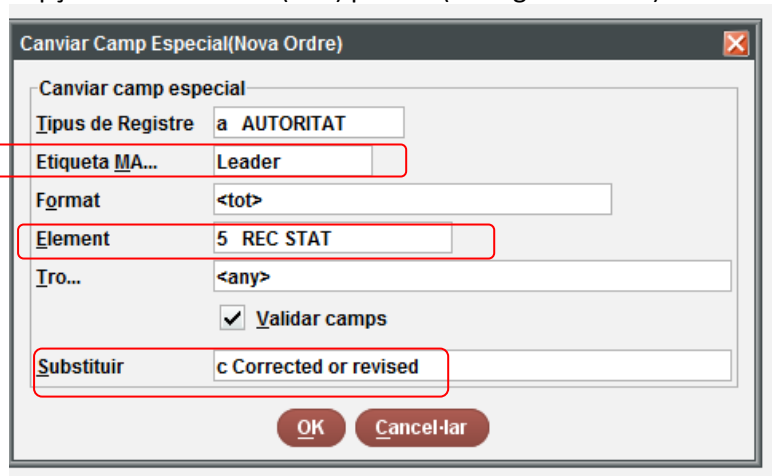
Canviar Camp Especial(Nova Ordre)

Canviar camp especial

Tipus de Registre a AUTORITAT

Etiqueta MA... Leader

Format <tot>

Element 5 REC STAT

Tro... <any>

Validar camps

Substituir c Corrected or revised

OK Cancel·lar